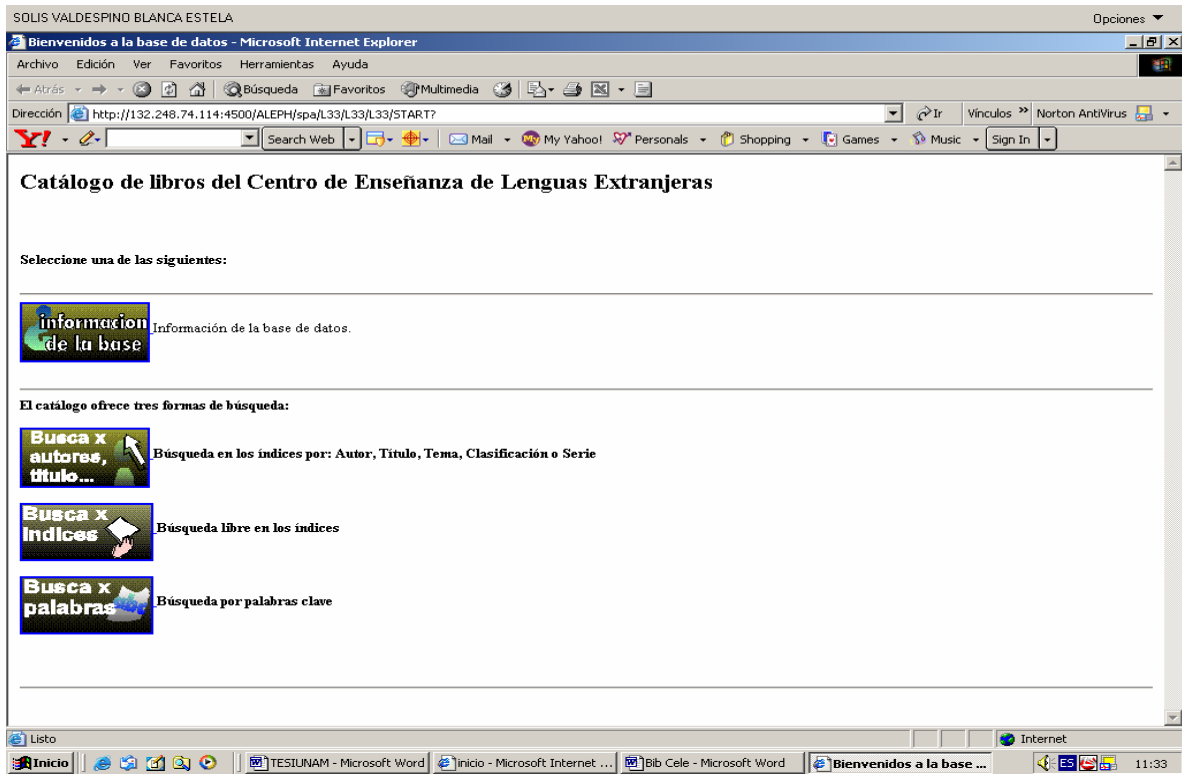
SOLIS VALDESPINO BLANCA ESTELA

Opciones ▼

Bienvenidos a la base de datos - Microsoft Internet Explorer

Archivo Edición Ver Favoritos Herramientas Ayuda

Atrás Búsqueda Favoritos Multimedia

Dirección http://132.248.74.114:4500/ALEPH/spa/L33/L33/L33/START?

Ir Vínculos » Norton AntiVirus

Search Web Mail My Yahoo! Personals Shopping Games Music Sign In

Catálogo de libros del Centro de Enseñanza de Lenguas Extranjeras

Seleccione una de las siguientes:

informacion de la base Información de la base de datos.

El catálogo ofrece tres formas de búsqueda:

Busca x autores, titulo... Búsqueda en los índices por: Autor, Título, Tema, Clasificación o Serie

Busca x Indices Búsqueda libre en los índices

Busca x palabras Búsqueda por palabras clave

Listo

Internet

Inicio TESIUNAM - Microsoft Word inicio - Microsoft Internet ... Bib Cele - Microsoft Word Bienvenidos a la base ... ES 11:33